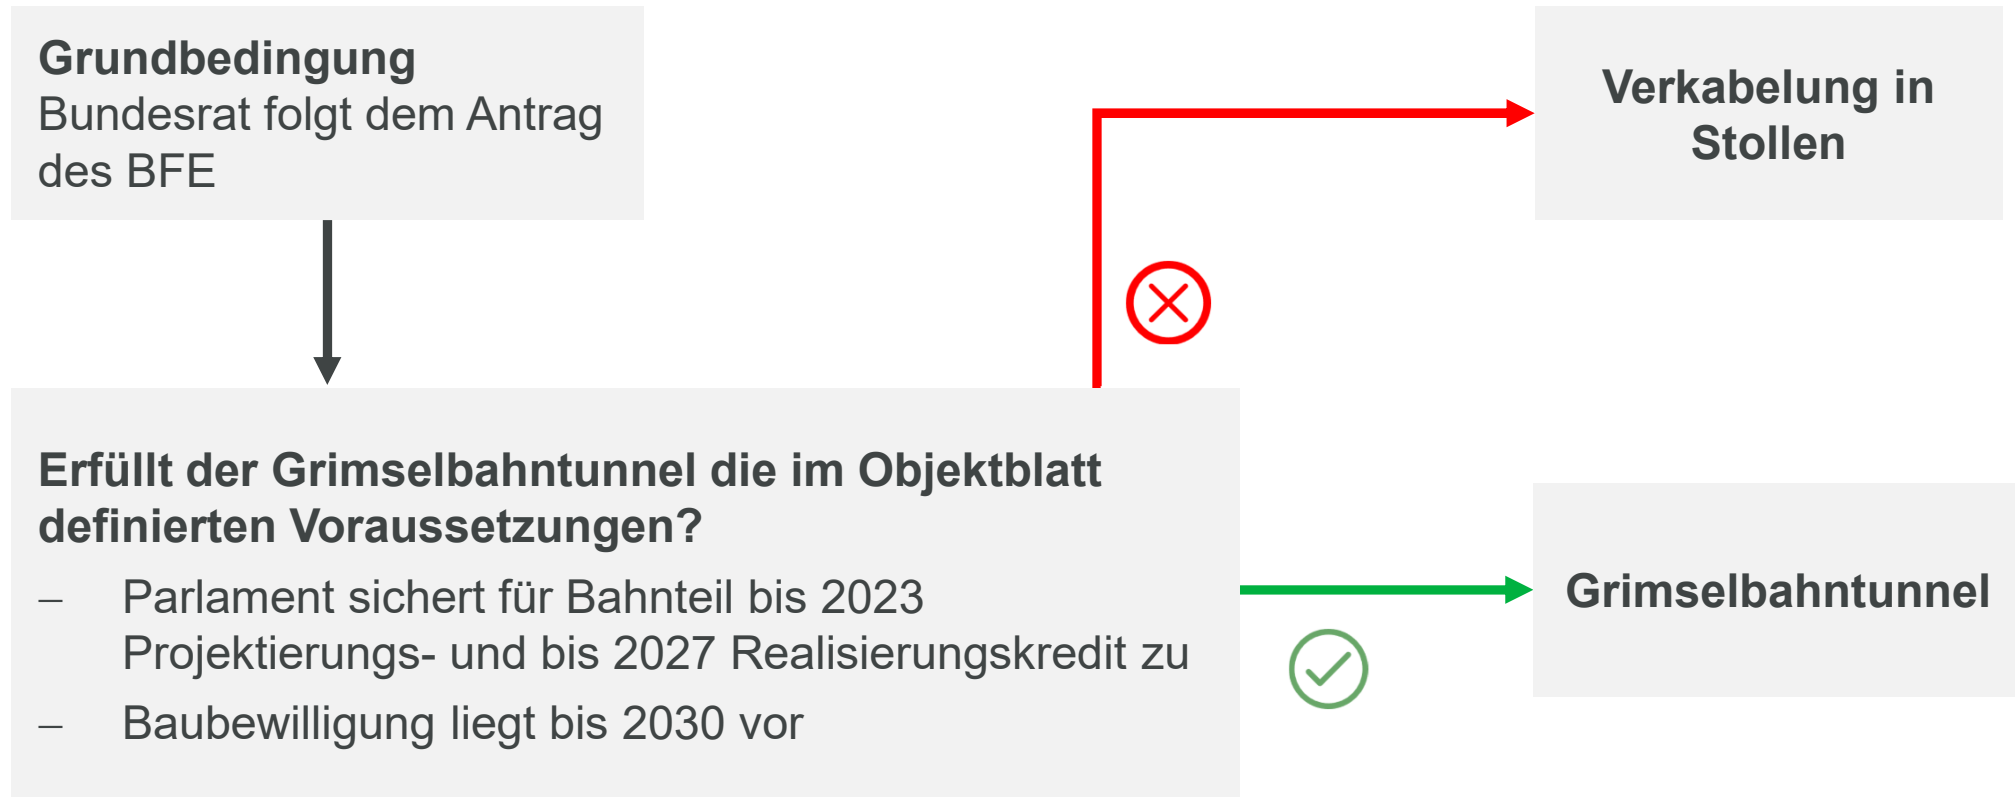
**Grundbedingung**
Bundesrat folgt dem Antrag des BFE

**Verkabelung in Stollen**

**Erfüllt der Grimselbahntunnel die im Objektblatt definierten Voraussetzungen?**

– Parlament sichert für Bahnteil bis 2023 Projektierungs- und bis 2027 Realisierungskredit zu
– Baubewilligung liegt bis 2030 vor

**Grimselbahntunnel**